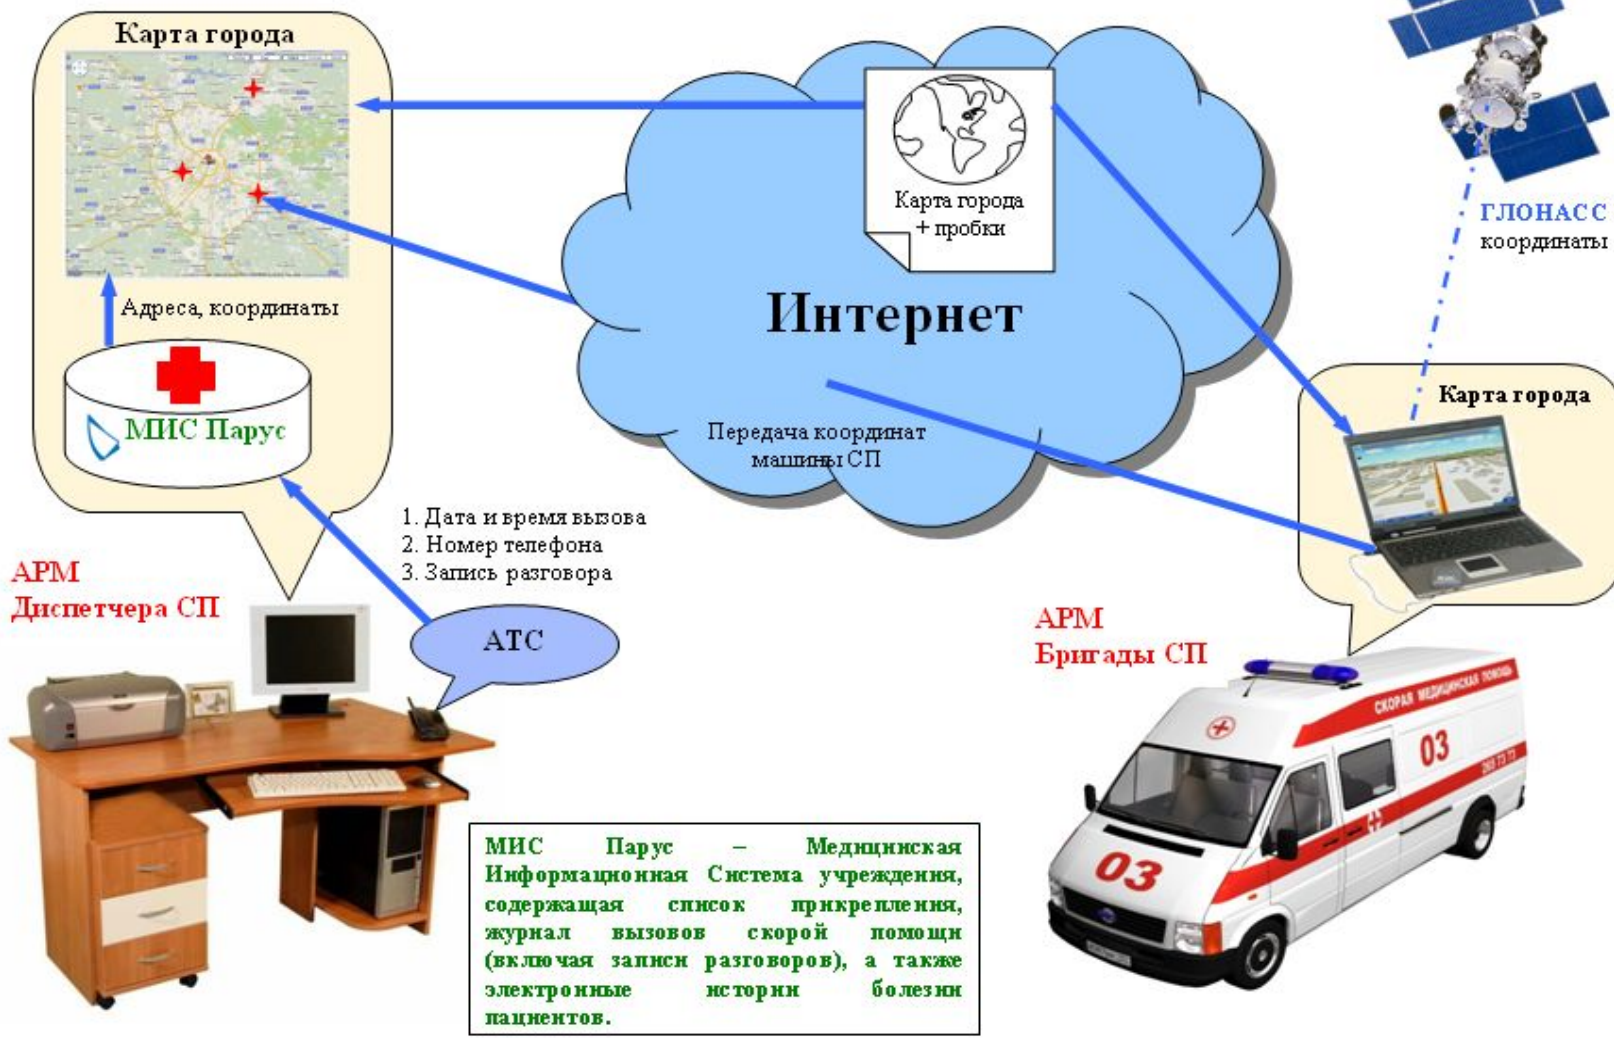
Карта города

Адреса, координаты

МИС Парус

Карта города + пробки

Интернет

ГЛОНАСС координаты

Карта города

Передача координат машины СП

1. Дата и время вызова
2. Номер телефона
3. Запись разговора

АРМ Диспетчера СП

АТС

АРМ Бригады СП

СКОРАЯ МЕДИЦИНСКАЯ ПОМОЩЬ

03

03

МИС Парус – Медицинская Информационная Система учреждения, содержащая список прикрепления, журнал вызовов скорой помощи (включая записи разговоров), а также электронные истории болезни пациентов.